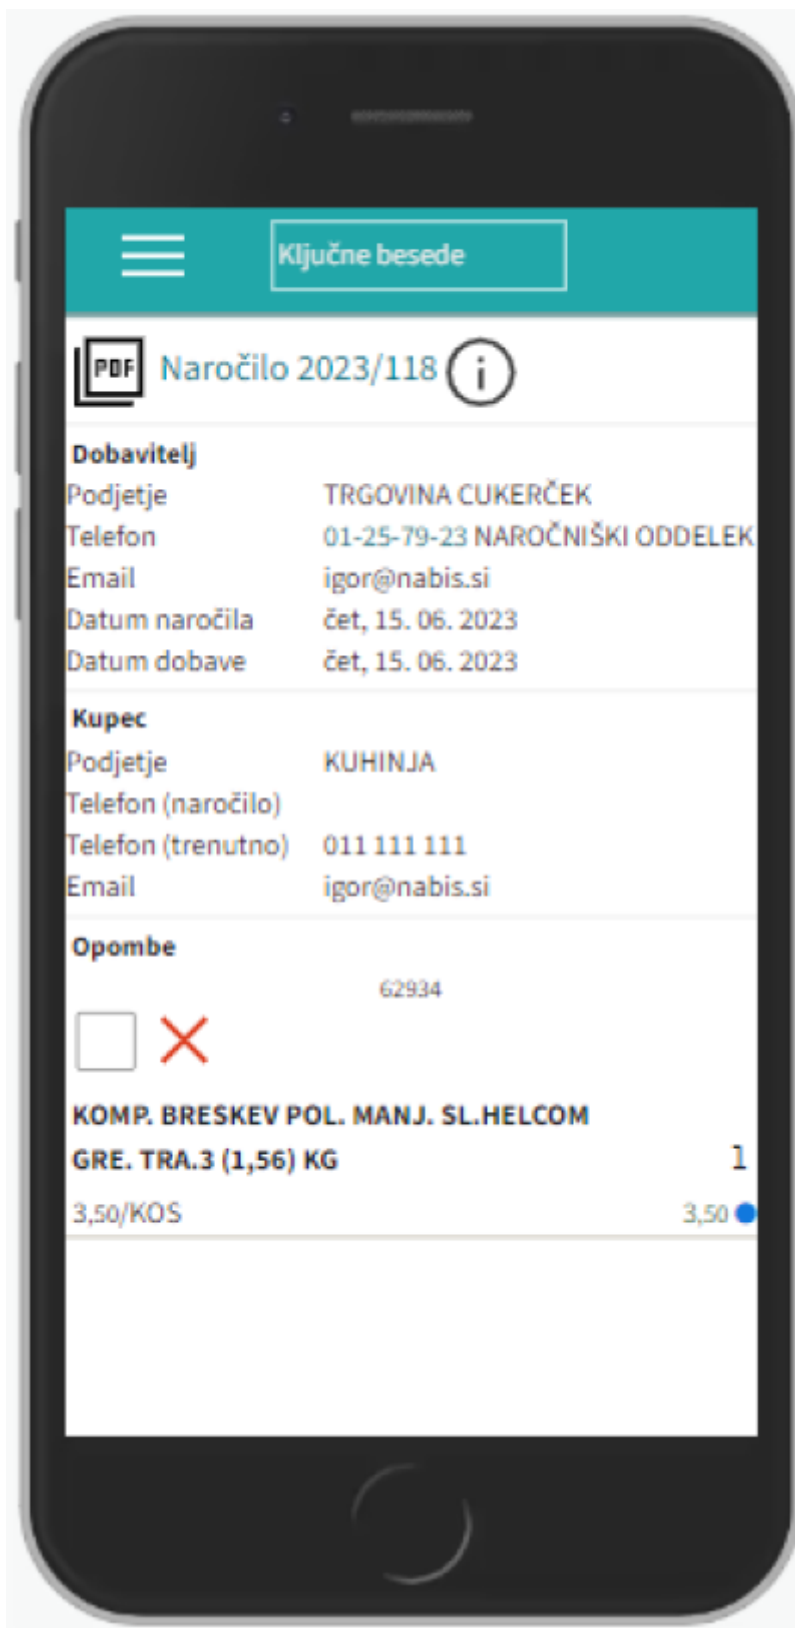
Ključne besede

PDF Naročilo 2023/118

**Dobavitelj**

| | |
|---|---|
| Podjetje | TRGOVINA CUKERČEK |
| Telefon | 01-25-79-23 NAROČNIŠKI ODDELEK |
| Email | igor@nabis.si |
| Datum naročila | čet, 15. 06. 2023 |
| Datum dobave | čet, 15. 06. 2023 |

**Kupec**

| | |
|---|---|
| Podjetje | KUHINJA |
| Telefon (naročilo) | |
| Telefon (trenutno) | 011 111 111 |
| Email | igor@nabis.si |

**Opombe**

62934

KOMP. BRESKEV POL. MANJ. SL.HELCOM GRE. TRA.3 (1,56) KG

1

3,50/KOS

3,50